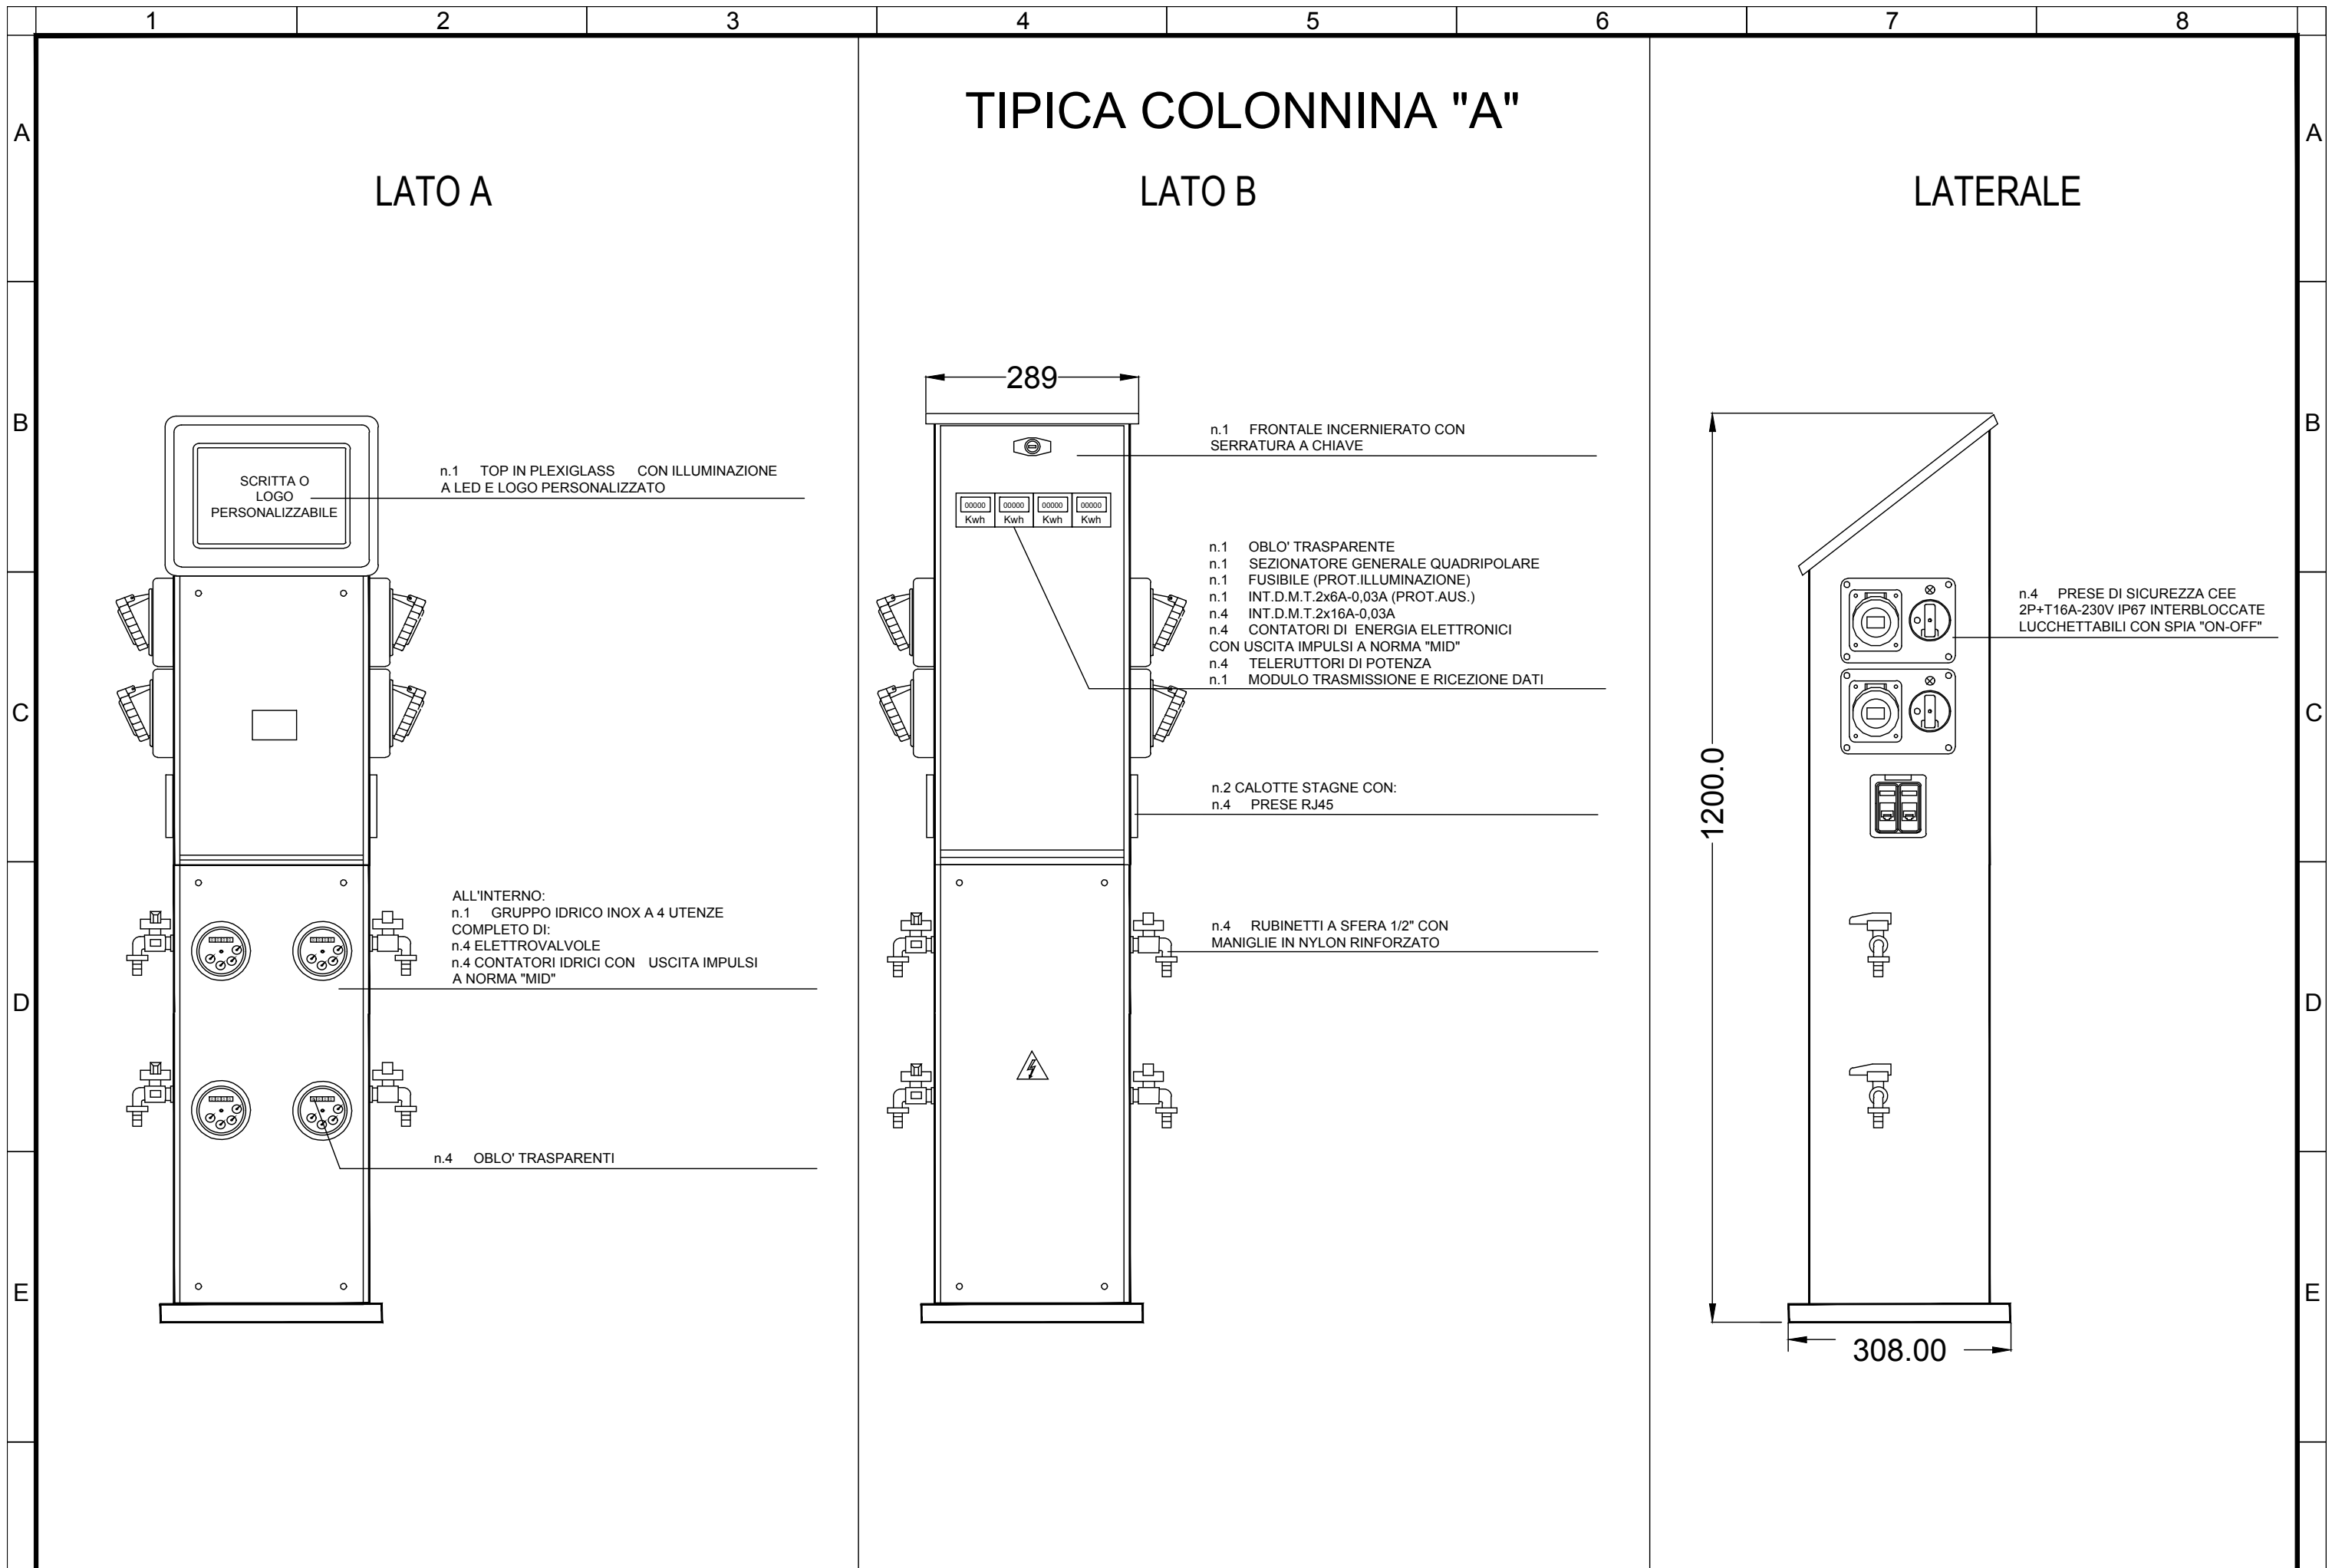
1 2 3 4 5 6 7 8

A

TIPICA COLONNINA "A"

LATO A

LATO B

LATERALE

B

289

SCRITTA O LOGO PERSONALIZZABILE

n.1 TOP IN PLEXIGLASS CON ILLUMINAZIONE A LED E LOGO PERSONALIZZATO

n.1 FRONTALE INCERNIERATO CON SERRATURA A CHIAVE

| 00000 | 00000 | 00000 | 00000 |
|---|---|---|---|
| Kwh | Kwh | Kwh | Kwh |

n.1 OBLO' TRASPARENTE
n.1 SEZIONATORE GENERALE QUADRIPOLARE
n.1 FUSIBILE (PROT.ILLUMINAZIONE)
n.1 INT.D.M.T.2x6A-0,03A (PROT.AUS.)
n.4 INT.D.M.T.2x16A-0,03A
n.4 CONTATORI DI ENERGIA ELETTRONICI CON USCITA IMPULSI A NORMA "MID"
n.4 TELERUTTORI DI POTENZA
n.1 MODULO TRASMISSIONE E RICEZIONE DATI

n.4 PRESE DI SICUREZZA CEE 2P+T16A-230V IP67 INTERBLOCCATE LUCCHETTABILI CON SPIA "ON-OFF"

C

1200.0

n.2 CALOTTE STAGNE CON:
n.4 PRESE RJ45

ALL'INTERNO:
n.1 GRUPPO IDRICO INOX A 4 UTENZE COMPLETO DI:
n.4 ELETTROVALVOLE
n.4 CONTATORI IDRICI CON USCITA IMPULSI A NORMA "MID"

n.4 RUBINETTI A SFERA 1/2" CON MANIGLIE IN NYLON RINFORZATO

D

n.4 OBLO' TRASPARENTI

E

308.00